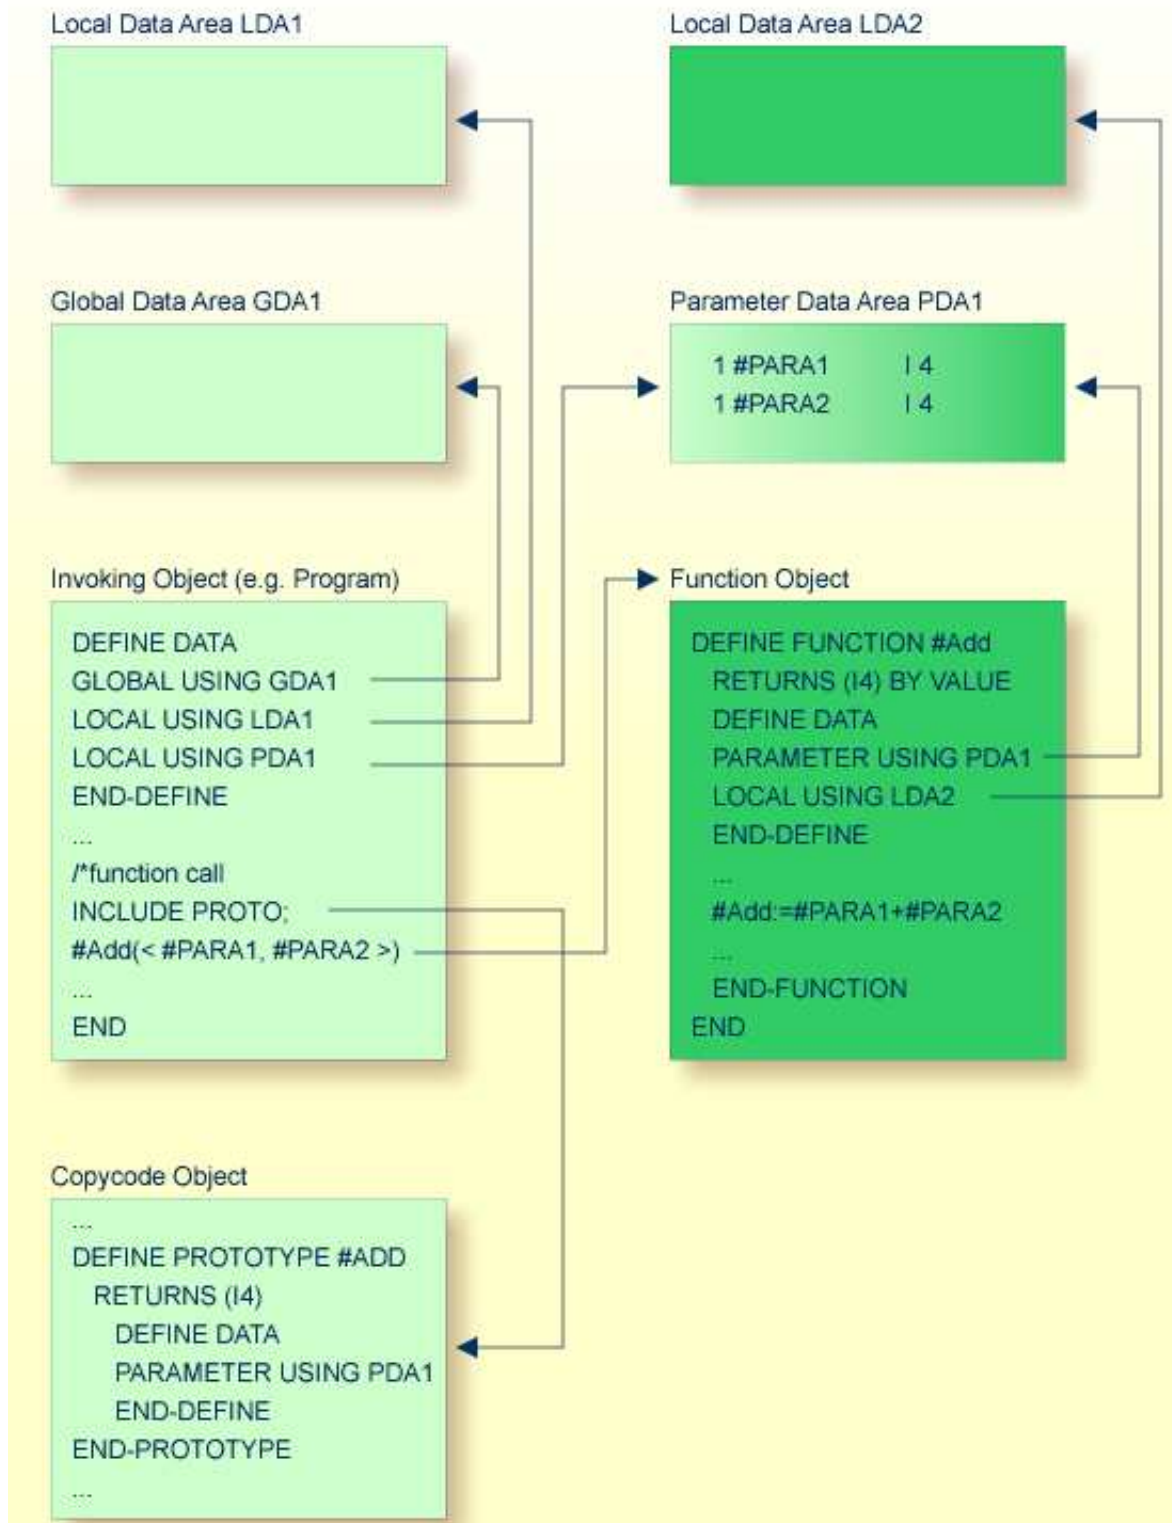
Local Data Area LDA1

Local Data Area LDA2

Global Data Area GDA1

Parameter Data Area PDA1

1 #PARA1 I 4
1 #PARA2 I 4

Invoking Object (e.g. Program)

DEFINE DATA
GLOBAL USING GDA1
LOCAL USING LDA1
LOCAL USING PDA1
END-DEFINE
...
/*function call
INCLUDE PROTO;
#Add(< #PARA1, #PARA2 >)
...
END

Function Object

DEFINE FUNCTION #Add
RETURNS (I4) BY VALUE
DEFINE DATA
PARAMETER USING PDA1
LOCAL USING LDA2
END-DEFINE
...
#Add:=#PARA1+#PARA2
...
END-FUNCTION
END

Copycode Object

...
DEFINE PROTOTYPE #ADD
RETURNS (I4)
DEFINE DATA
PARAMETER USING PDA1
END-DEFINE
END-PROTOTYPE
...